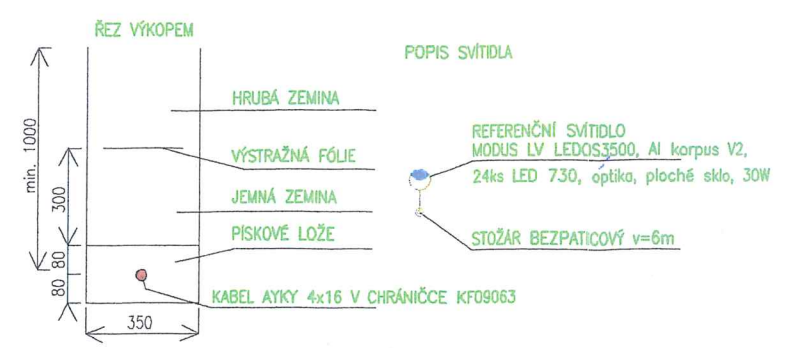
ŘEZ VÝKOPEM

POPIS SVÍTIDLA

min. 1000

HRUBÁ ZEMINA

VÝSTRAŽNÁ FÓLIE

300

JEMNÁ ZEMINA

PÍSKOVÉ LOŽE

80

80

KABEL AYKY 4x16 V CHRÁNIČCE KF09063

350

REFERENČNÍ SVÍTIDLO
MODUS LV LEDOS3500, Al korpus V2,
24ks LED 730, optika, ploché sklo, 30W

STOŽÁR BEZPATICOVÝ v=6m